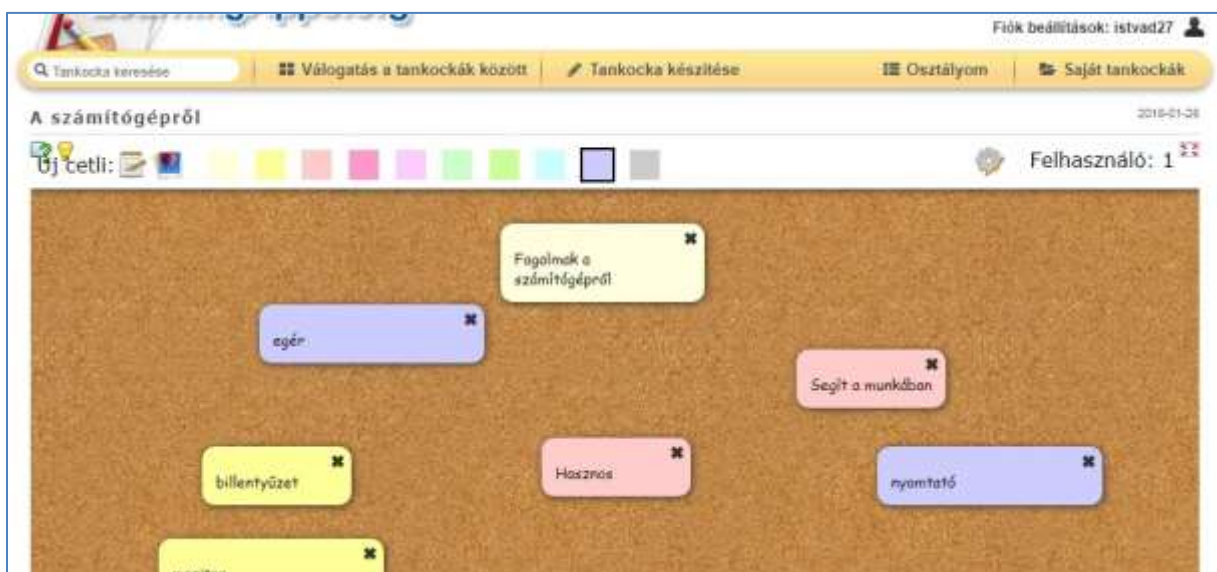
Fiók beállítások: istvad27

Tankocka keresése | Válogatás a tankockák között | Tankocka készítése | Osztályom | Saját tankockák

A számítógépről

2016-01-26

Új cetli:

Felhasználó: 1

Fogalmak a számítógépről

egér

Segít a munkában

billentyűzet

Hasznos

nyomtató

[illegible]